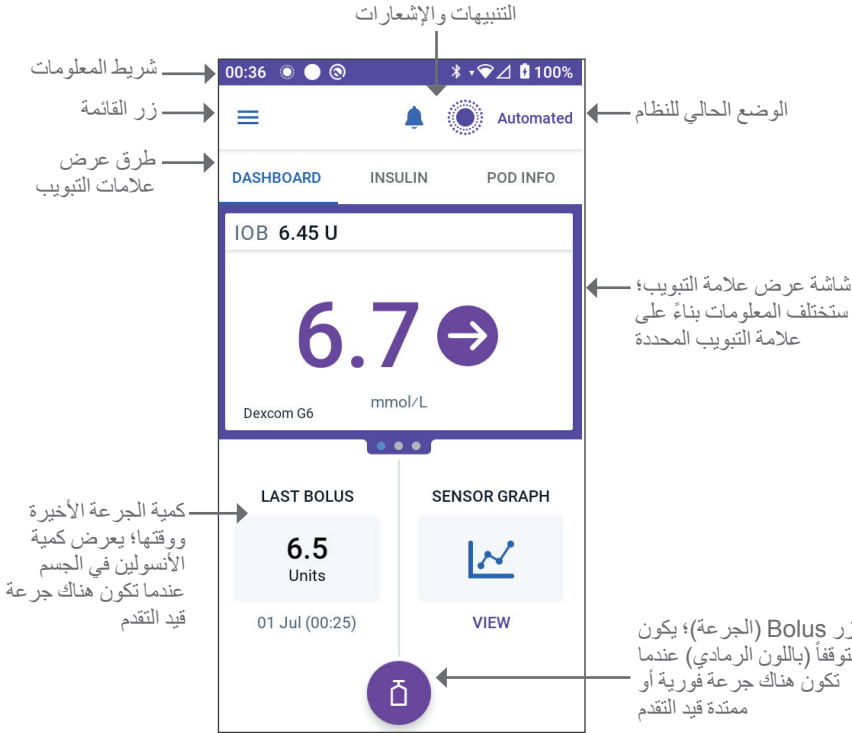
التنبيهات والإشعارات

شريط المعلومات

00:36 100%

زر القائمة

Automated

الوضع الحالي للنظام

طرق عرض علامات التبويب

DASHBOARD INSULIN POD INFO

IOB 6.45 U

شاشة عرض علامة التبويب؛ ستختلف المعلومات بناءً على علامة التبويب المحددة

6.7

mmol/L

Dexcom G6

LAST BOLUS

SENSOR GRAPH

كمية الجرعة الأخيرة ووقتها؛ يعرض كمية الأنسولين في الجسم عندما تكون هناك جرعة قيد التقدم

6.5
Units

01 Jul (00:25)

VIEW

زر Bolus (الجرعة)؛ يكون متوقفاً (باللون الرمادي) عندما تكون هناك جرعة فورية أو ممتدة قيد التقدم